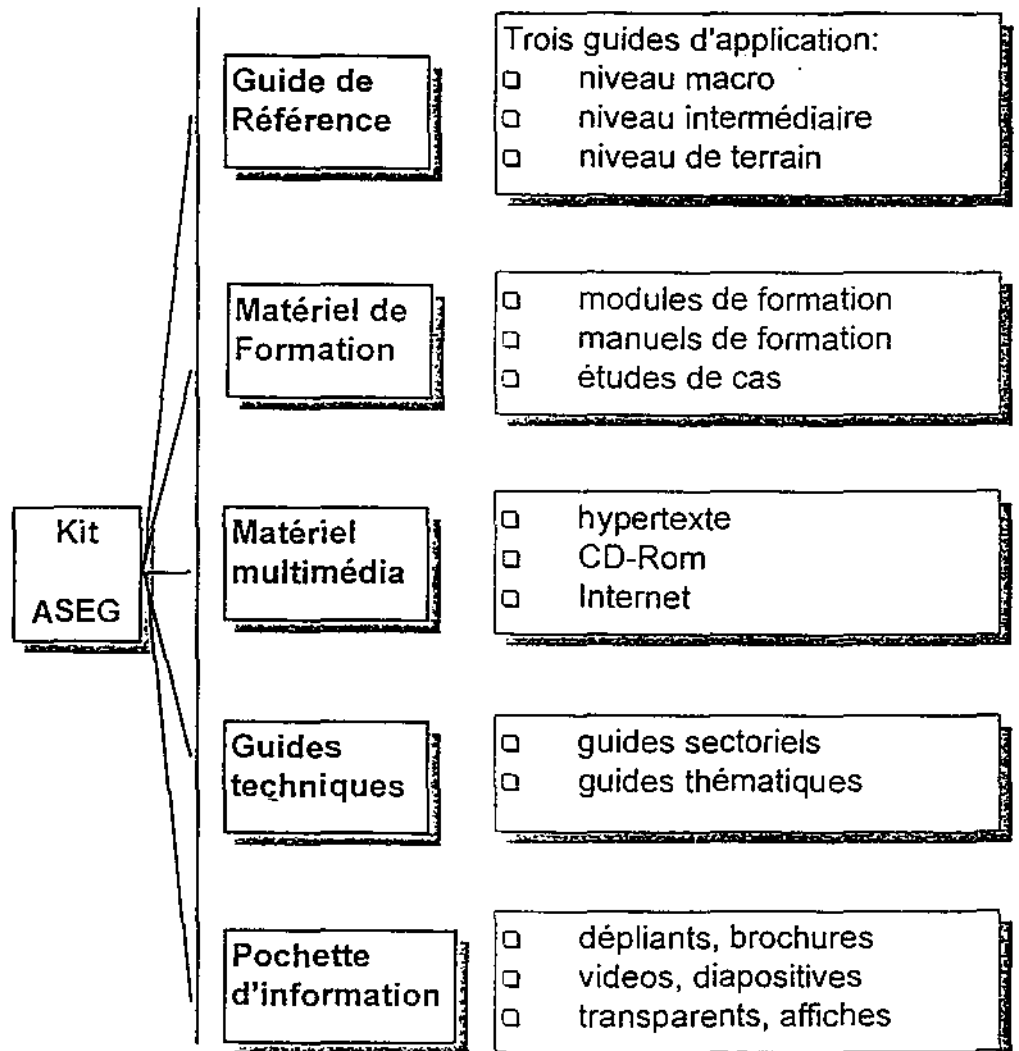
Kit

ASEG

Guide de Référence

Trois guides d'application:
- niveau macro
- niveau intermédiaire
- niveau de terrain

Matériel de Formation

- modules de formation
- manuels de formation
- études de cas

Matériel multimédia

- hypertexte
- CD-Rom
- Internet

Guides techniques

- guides sectoriels
- guides thématiques

Pochette d'information

- dépliants, brochures
- videos, diapositives
- transparents, affiches